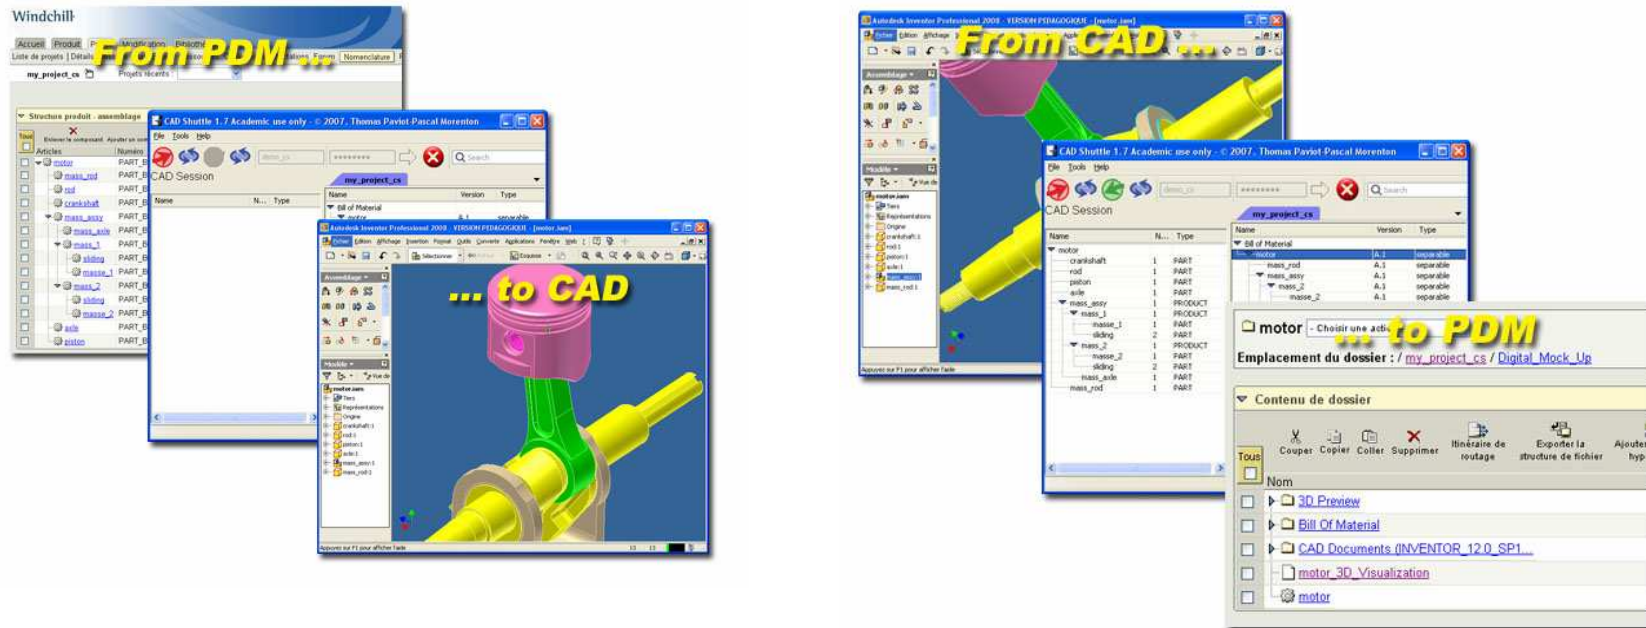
Windchill

Accueil Produit Modification Bibliothèque

Liste de projets Détails Forum Nomenclature

my_project_cs Projets récents

From PDM ...

Structure produit - assemblage

Tous Enlever le composant Ajouter un

Articles Numéro

motor PART_B
mass_rod PART_B
rod PART_B
crankshaft PART_B
mass_assy PART_B
mass_axle PART_B
mass_1 PART_B
sliding PART_B
masse_1 PART_B
mass_2 PART_B
sliding PART_B
masse_2 PART_B
axle PART_B
piston PART_B

CAD Shuttle 1.7 Academic use only - © 2007, Thomas Paviot-Pascal Morenton

File Tools Help

CAD Session

my_project_cs

Name N... Type

Name Version Type

Bill of Material

motor A.1 separable

Autodesk Inventor Professional 2008 - VERSION PEDAGOGIQUE - [motor.iam]

Fichier Edition Affichage Insertion Format Outils Convertir Applications Fenêtre Web

... to CAD

Assemblage

Modèle

motor.iam
Tiers
Représentations
Origine
crankshaft:1
rod:1
piston:1
axle:1
mass_assy:1
mass_rod:1

Appuyez sur F1 pour afficher l'aide

Autodesk Inventor Professional 2008 - VERSION PEDAGOGIQUE - [motor.iam]

From CAD ...

CAD Shuttle 1.7 Academic use only - © 2007, Thomas Paviot-Pascal Morenton

File Tools Help

CAD Session

my_project_cs

| Name | N... | Type |
|---|---|---|
| motor | | |
| crankshaft | 1 | PART |
| rod | 1 | PART |
| piston | 1 | PART |
| axle | 1 | PART |
| mass_assy | 1 | PRODUCT |
| mass_1 | 1 | PRODUCT |
| masse_1 | 1 | PART |
| sliding | 2 | PART |
| mass_2 | 1 | PRODUCT |
| masse_2 | 1 | PART |
| sliding | 2 | PART |
| mass_axle | 1 | PART |
| mass_rod | 1 | PART |

| Name | Version | Type |
|---|---|---|
| Bill of Material | | |
| motor | A.1 | separable |
| mass_rod | A.1 | separable |
| mass_assy | A.1 | separable |
| mass_2 | A.1 | separable |
| masse_2 | A.1 | separable |

motor - Choisir une action

... to PDM

Emplacement du dossier : / my_project_cs / Digital_Mock_Up

Contenu de dossier

Couper Copier Coller Supprimer Itinéraire de routage Exporter la structure de fichier Ajouter hyp

Tous

Nom

3D Preview

Bill Of Material

CAD Documents (INVENTOR_12.0_SP1...

motor_3D_Visualization

motor